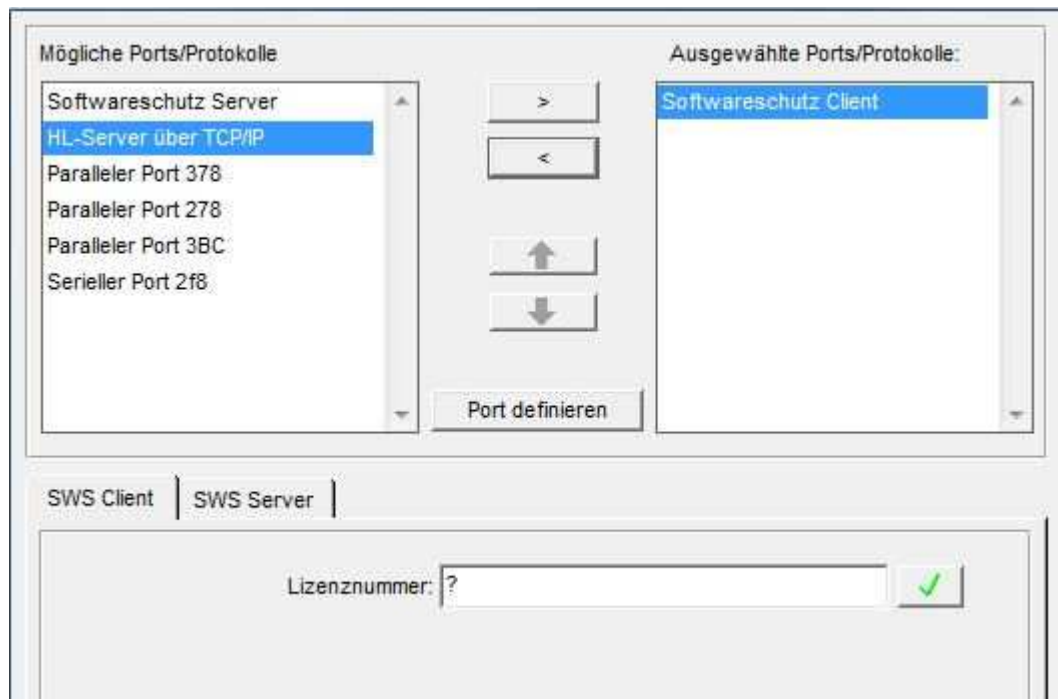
Mögliche Ports/Protokolle

Softwareschutz Server
HL-Server über TCP/IP
Paralleler Port 378
Paralleler Port 278
Paralleler Port 3BC
Serieller Port 2f8

>

<

Port definieren

Ausgewählte Ports/Protokolle:

Softwareschutz Client

SWS Client | SWS Server

Lizenznummer: ?